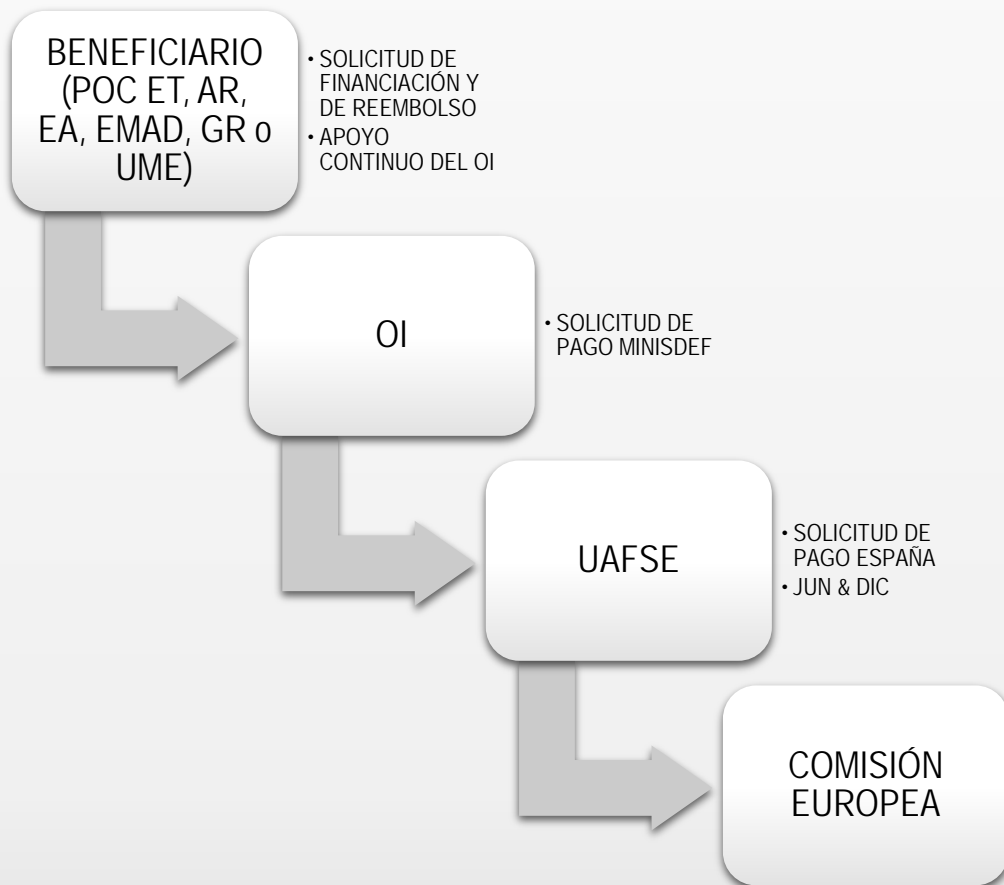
BENEFICIARIO (POC ET, AR, EA, EMAD, GR o UME)

• SOLICITUD DE FINANCIACIÓN Y DE REEMBOLSO
• APOYO CONTINUO DEL OI

OI

• SOLICITUD DE PAGO MINISDEF

UAFSE

• SOLICITUD DE PAGO ESPAÑA
• JUN & DIC

COMISIÓN EUROPEA